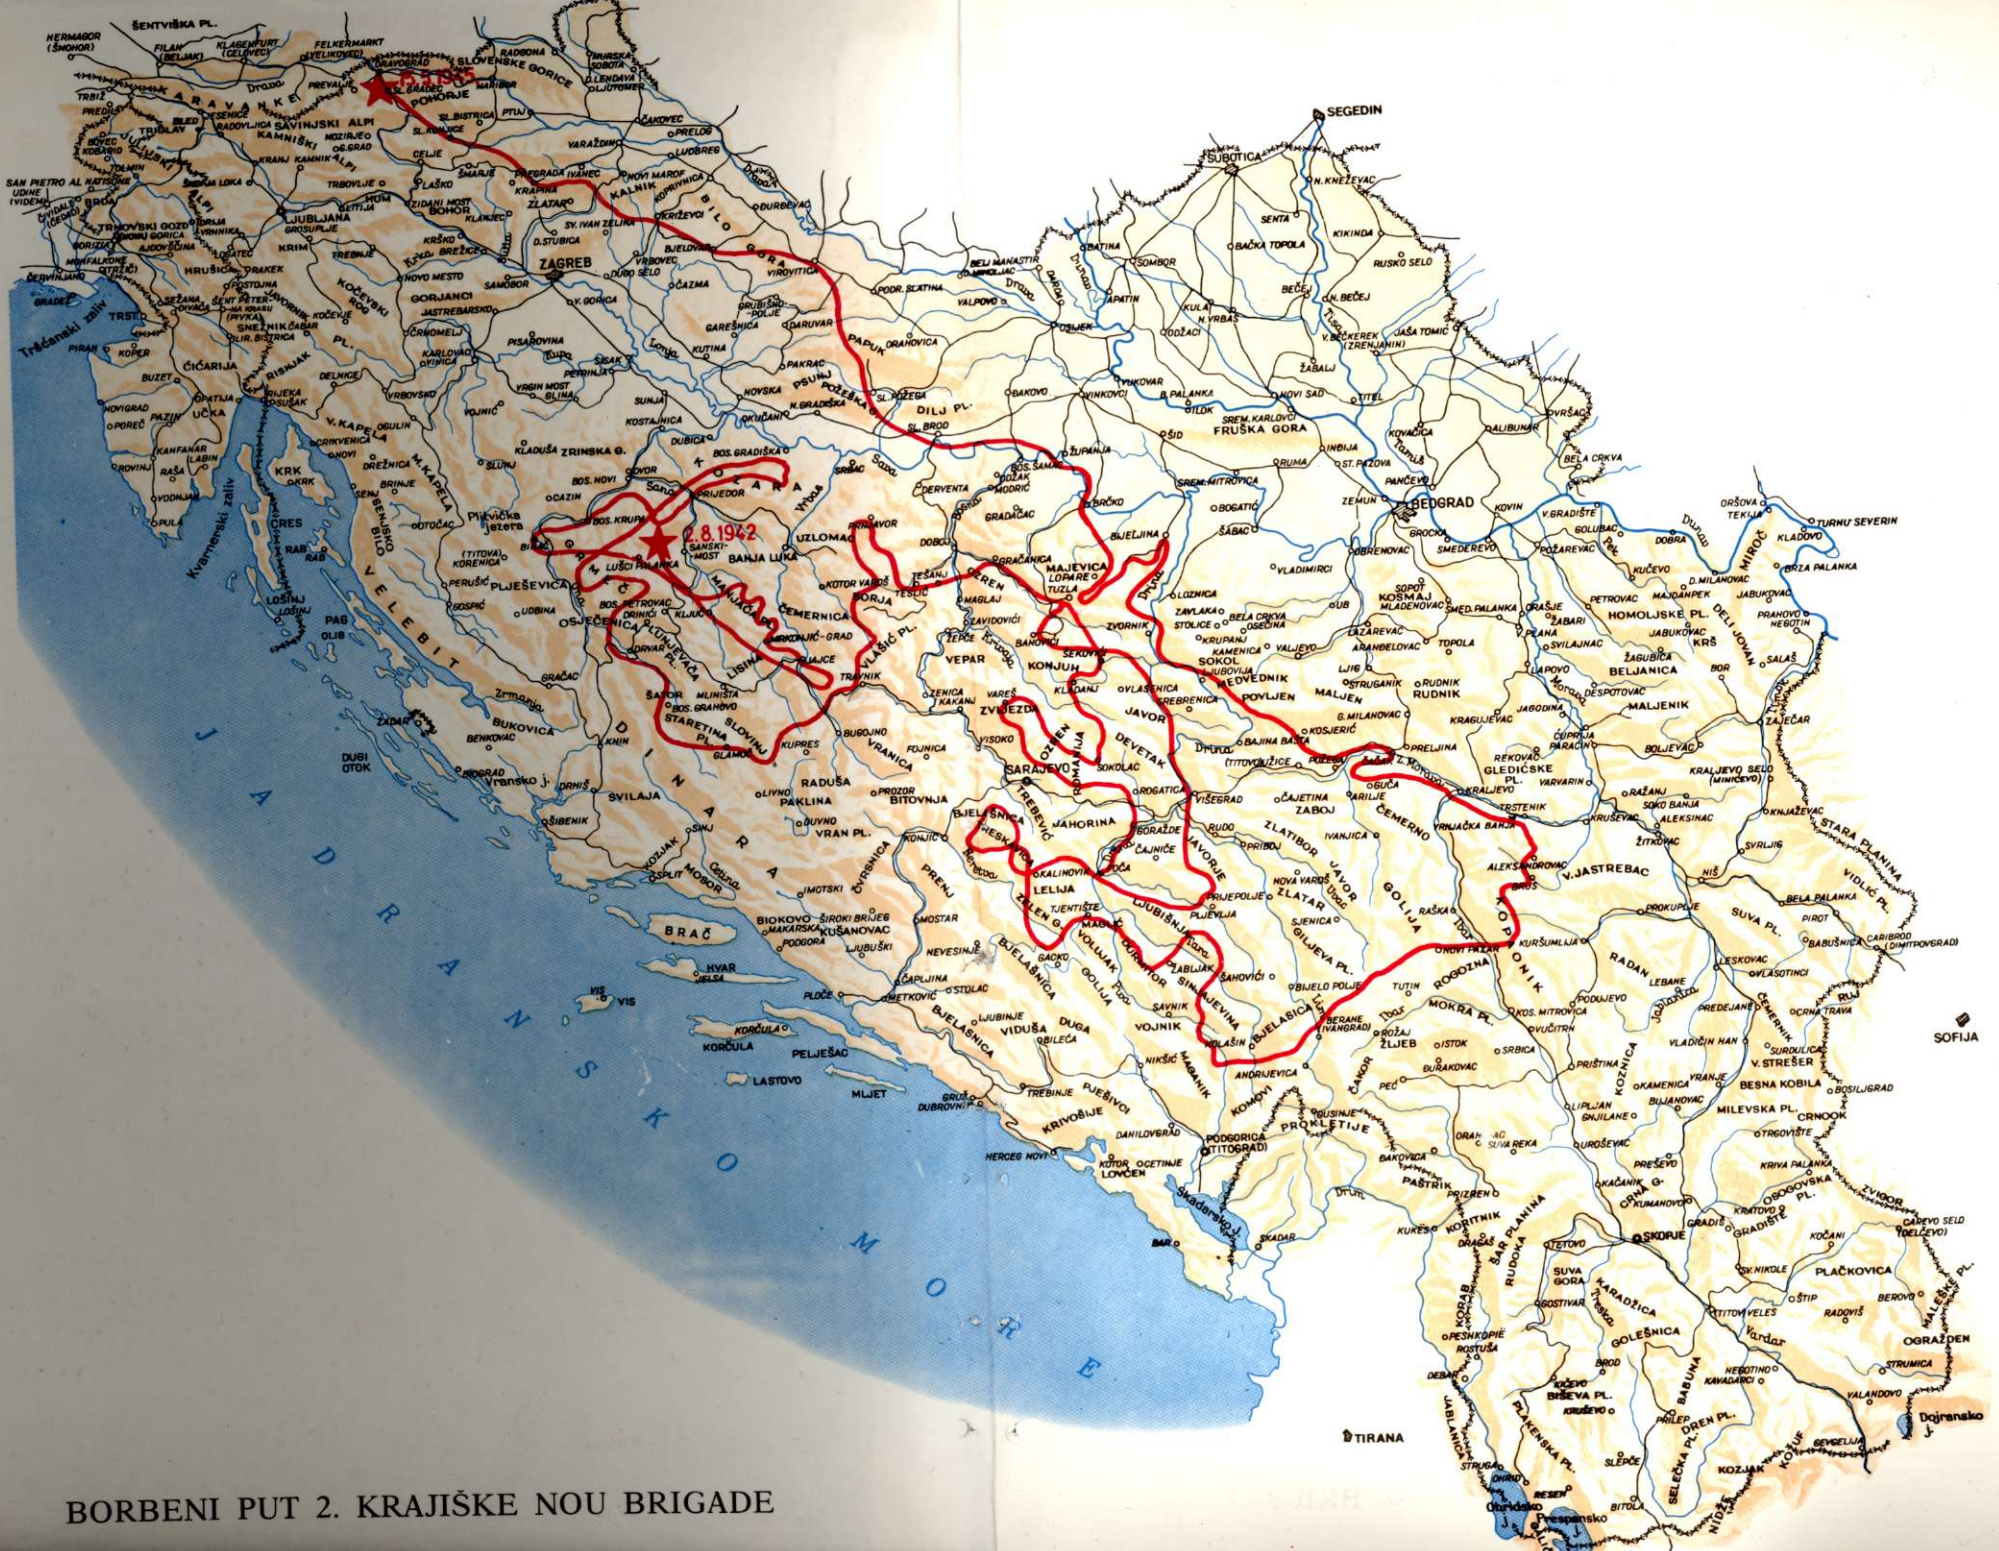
BORBENI PUT 2. KRAJIŠKE NOU BRIGADE

2.8.1942

15.5.1945

JADRANSKO MORE

SEGEDIN
SUBOTICA
ZAGREB
BEOGRAD
SARAJEVO
SKOPJE
SOFIJA
TIRANA
LJUBLJANA
BANJA LUKA
TUZLA
PRIJEDOR
SANSKI MOST
KOZARA
GRMEČ
DINARA
VELEBIT
KOPAONIK
ZLATIBOR
FRUŠKA GORA
TRST
RIJEKA
ZADAR
ŠIBENIK
SPLIT
DUBROVNIK
KOTOR
BAR
PODGORICA (TITOGRAD)
NOVI SAD
NIŠ
KRAGUJEVAC
VALJEVO
ŠABAC
KRALJEVO
PRIŠTINA
PRIZREN
OHRIDSKO J.
PRESPANSKO J.
DOJRANSKO J.
SKADARSKO J.